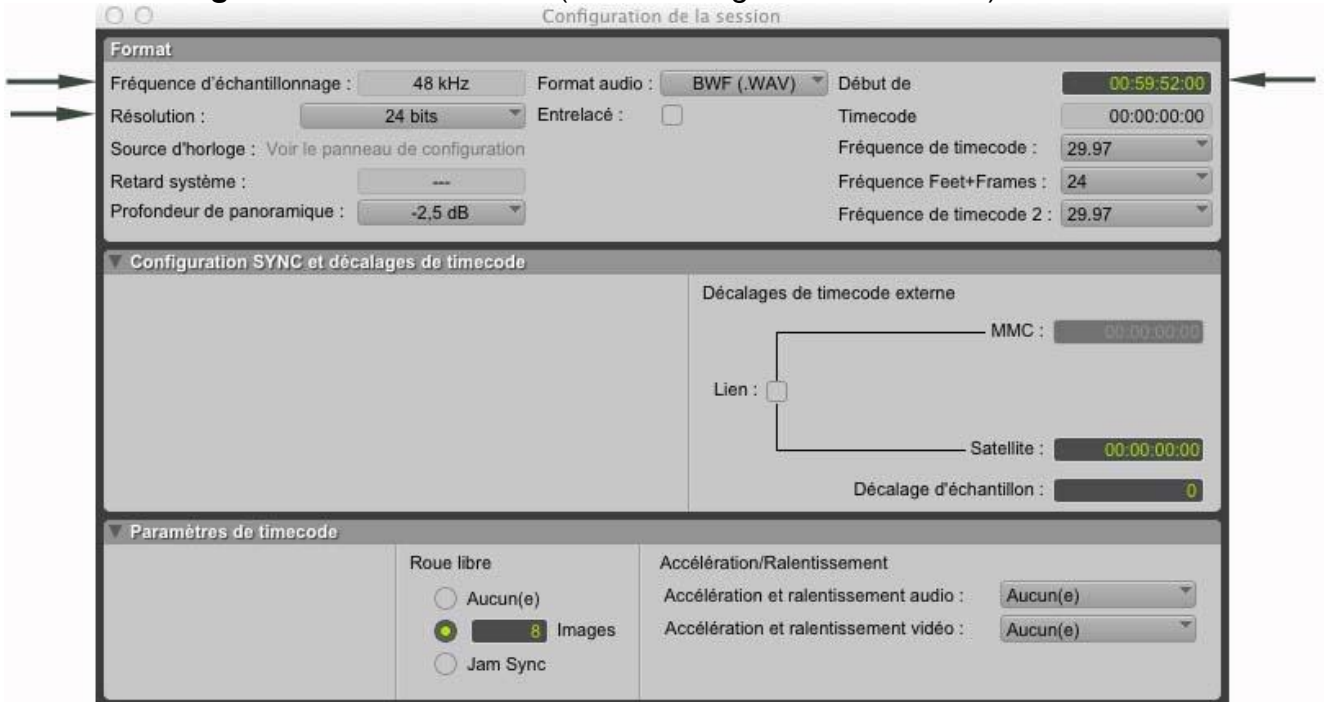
Configuration de la session

Format

Fréquence d'échantillonnage : 48 kHz
Format audio : BWF (.WAV)
Début de 00:59:52:00
Résolution : 24 bits
Entrelacé :
Timecode 00:00:00:00
Source d'horloge : Voir le panneau de configuration
Fréquence de timecode : 29.97
Retard système : ---
Fréquence Feet+Frames : 24
Profondeur de panoramique : -2,5 dB
Fréquence de timecode 2 : 29.97

Configuration SYNC et décalages de timecode

Décalages de timecode externe
MMC : 00:00:00:00
Lien :
Satellite : 00:00:00:00
Décalage d'échantillon : 0

Paramètres de timecode

Roue libre
Aucun(e)
8 Images
Jam Sync

Accélération/Ralentissement
Accélération et ralentissement audio : Aucun(e)
Accélération et ralentissement vidéo : Aucun(e)